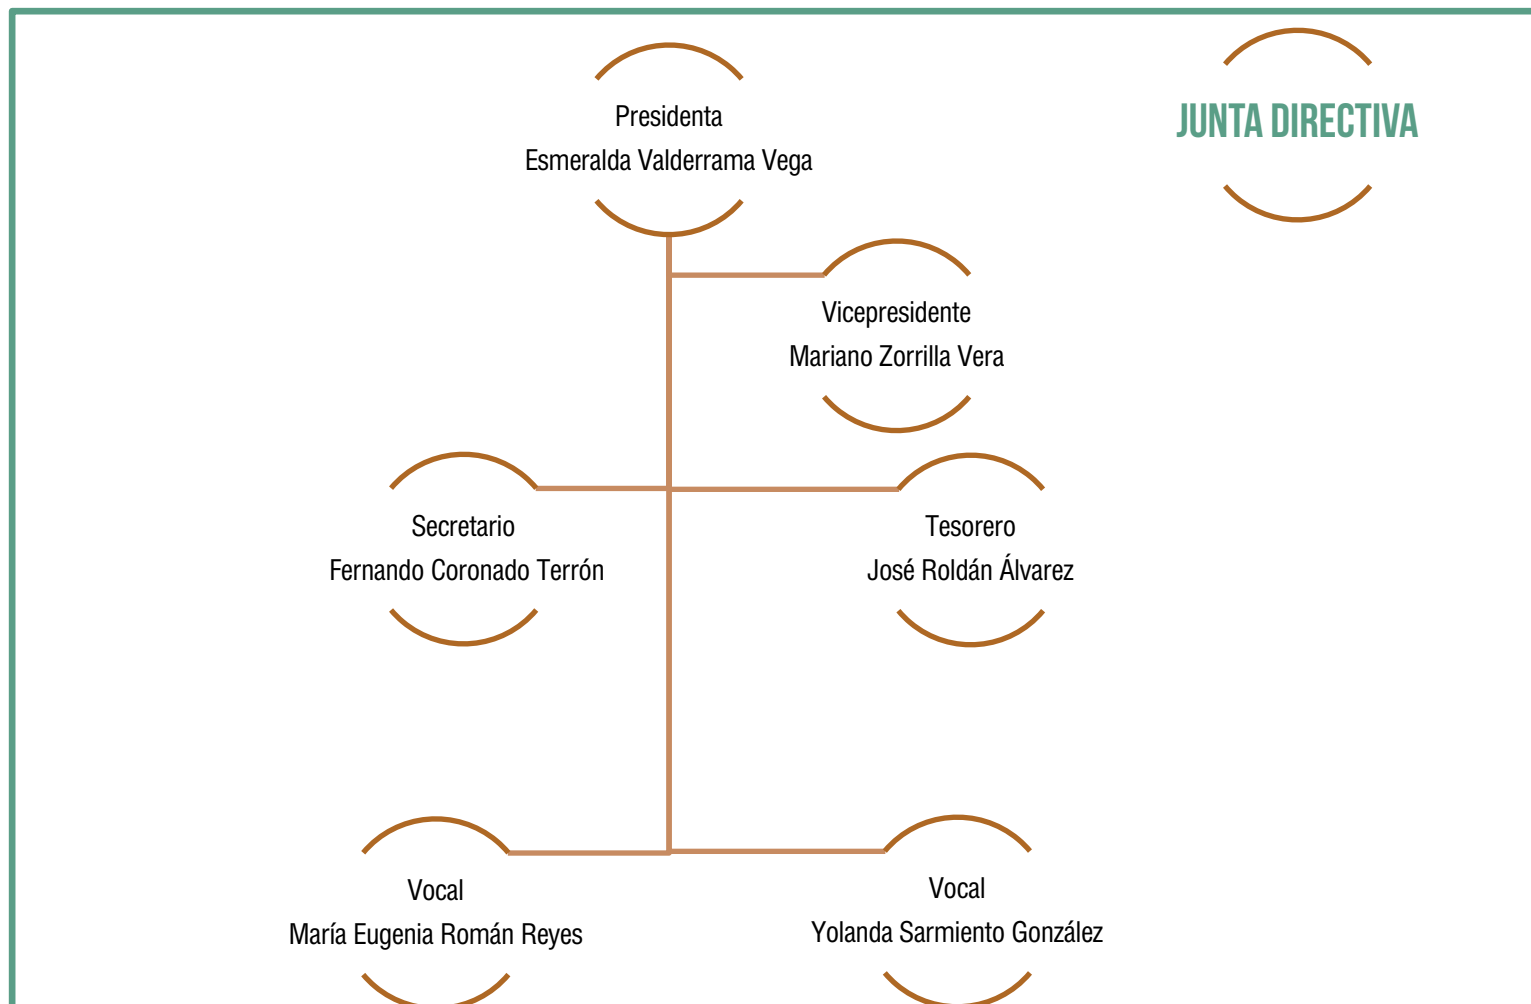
JUNTA DIRECTIVA

Presidenta
Esmeralda Valderrama Vega

Vicepresidente
Mariano Zorrilla Vera

Secretario
Fernando Coronado Terrón

Tesorero
José Roldán Álvarez

Vocal
María Eugenia Román Reyes

Vocal
Yolanda Sarmiento González